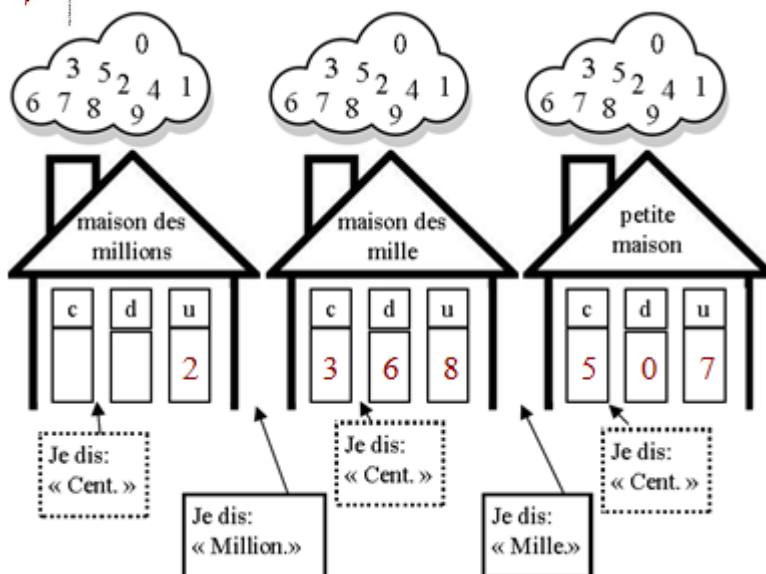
0
3 5 2 4 1
6 7 8 9

0
3 5 2 4 1
6 7 8 9

0
3 5 2 4 1
6 7 8 9

maison des millions

maison des mille

petite maison

| c | d | u |
|---|---|---|
|  |  | 2 |

| c | d | u |
|---|---|---|
| 3 | 6 | 8 |

| c | d | u |
|---|---|---|
| 5 | 0 | 7 |

Je dis: « Cent. »

Je dis: « Million.»

Je dis: « Cent. »

Je dis: « Mille.»

Je dis: « Cent. »